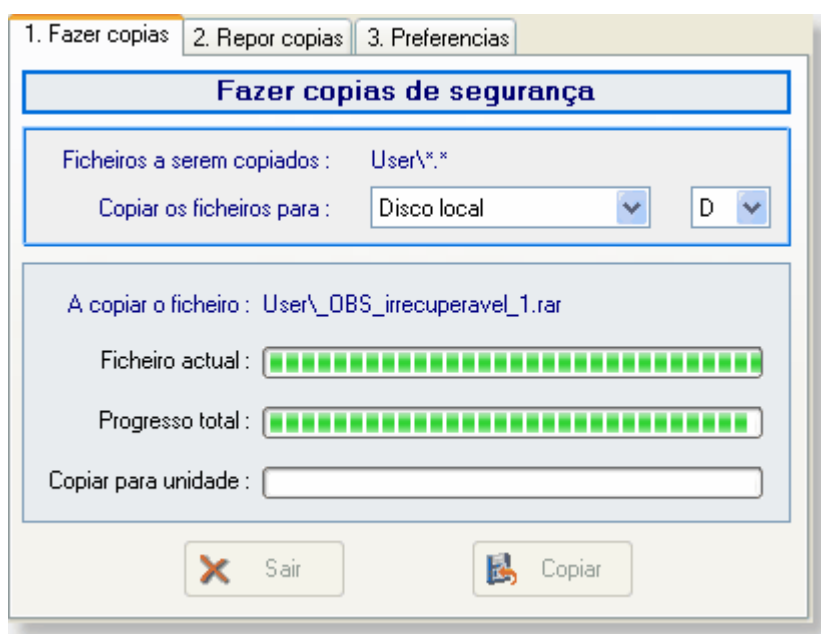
1. Fazer copias | 2. Repor copias | 3. Preferencias

Fazer copias de segurança

Ficheiros a serem copiados : User\*.*

Copiar os ficheiros para : Disco local D

A copiar o ficheiro : User\_OBS_irrecuperavel_1.rar

Ficheiro actual :

Progresso total :

Copiar para unidade :

Sair

Copiar